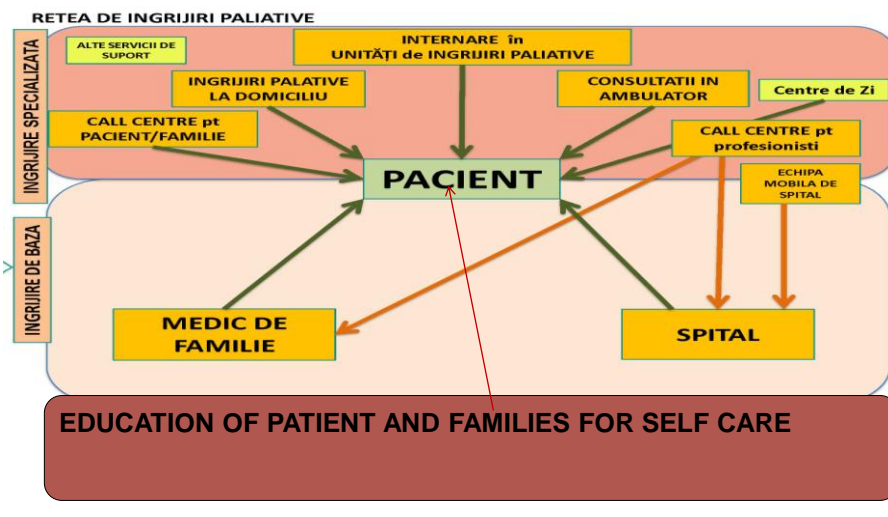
RETEA DE INGRIJIRI PALIATIVE

INGRIJIRE SPECIALIZATA

ALTE SERVICII DE SUPORT

INTERNARE în UNITĂȚI de INGRIJIRI PALIATIVE

INGRIJIRI PALATIVE LA DOMICILIU

CONSULTATII IN AMBULATOR

Centre de Zi

CALL CENTRE pt PACIENT/FAMILIE

CALL CENTRE pt profesionisti

PACIENT

ECHIPA MOBILA DE SPITAL

INGRIJIRE DE BAZA

MEDIC DE FAMILIE

SPITAL

EDUCATION OF PATIENT AND FAMILIES FOR SELF CARE